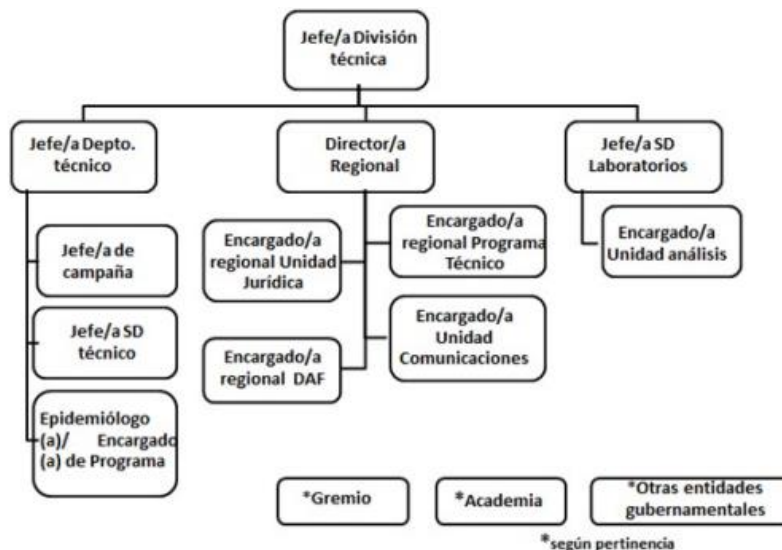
Jefe/a División técnica

Jefe/a Depto. técnico

Director/a Regional

Jefe/a SD Laboratorios

Jefe/a de campaña

Jefe/a SD técnico

Epidemiólogo (a)/ Encargado (a) de Programa

Encargado/a regional Unidad Jurídica

Encargado/a regional DAF

Encargado/a regional Programa Técnico

Encargado/a Unidad Comunicaciones

Encargado/a Unidad análisis

*Gremio

*Academia

*Otras entidades gubernamentales

*según pertinencia